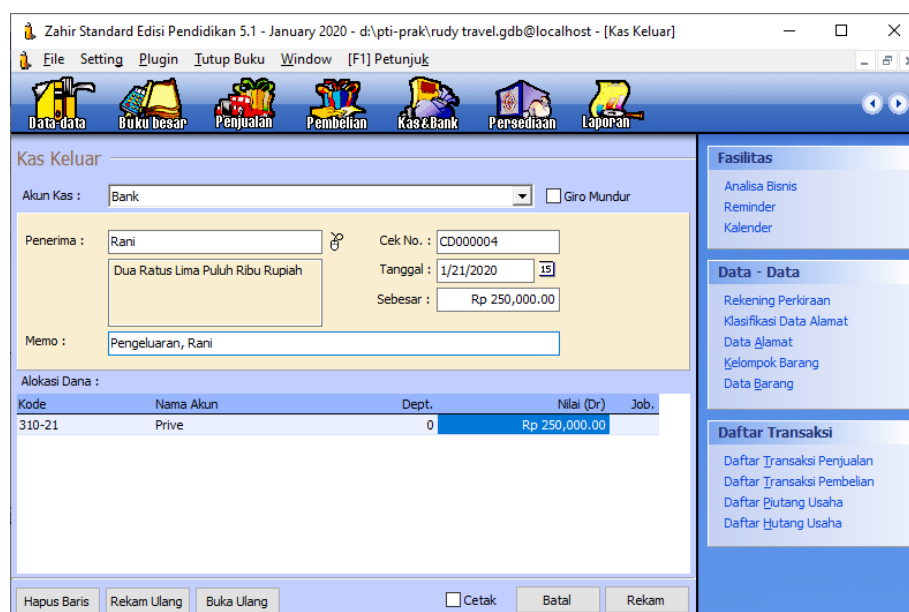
Zahir Standard Edisi Pendidikan 5.1 - January 2020 - d:\pti-prak\rudy travel.gdb@localhost - [Kas Keluar]

File Setting Plugin Tutup Buku Window [F1] Petunjuk

Data-data Buku besar Penjualan Pembelian Kas & Bank Persediaan Laporan

Kas Keluar

Akun Kas : Bank

Giro Mundur

Penerima : Rani

Dua Ratus Lima Puluh Ribu Rupiah

Cek No. : CD000004

Tanggal : 1/21/2020

Sebesar : Rp 250,000.00

Memo : Pengeluaran, Rani

Alokasi Dana :

| Kode | Nama Akun | Dept. | Nilai (Dr) | Job. |
|---|---|---|---|---|
| 310-21 | Prive | 0 | Rp 250,000.00 | |

Hapus Baris Rekam Ulang Buka Ulang Cetak Batal Rekam

Fasilitas
Analisa Bisnis
Reminder
Kalender

Data - Data
Rekening Perkiraan
Klasifikasi Data Alamat
Data Alamat
Kelompok Barang
Data Barang

Daftar Transaksi
Daftar Transaksi Penjualan
Daftar Transaksi Pembelian
Daftar Piutang Usaha
Daftar Hutang Usaha